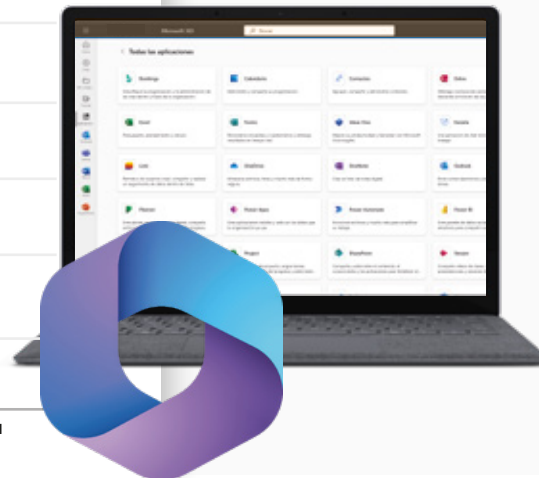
Microsoft 365

Buscar

Todas las aplicaciones

Bookings

Calendario

Contactos

Delve

Excel

Forms

Word

Lists

OneDrive

OneNote

Outlook

Planner

Power Apps

Power Automate

Power BI

Project

SharePoint

Stream